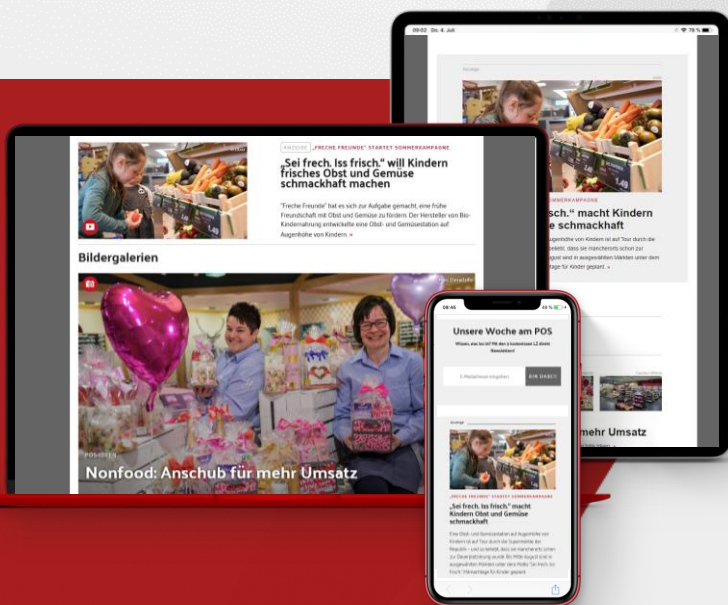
ANZEIGE „FRECHE FREUNDE" STARTET SOMMERKAMPAGNE

„Sei frech. Iss frisch." will Kindern frisches Obst und Gemüse schmackhaft machen

"Freche Freunde" hat es sich zur Aufgabe gemacht, eine frühe Freundschaft mit Obst und Gemüse zu fördern. Der Hersteller von Bio-Kindernahrung entwickelte eine Obst- und Gemüsestation auf Augenhöhe von Kindern. »

Bildergalerien

POS-IDEEN

Nonfood: Anschub für mehr Umsatz

09:02 Do. 4. Juli

SOMMERKAMPAGNE

sch." macht Kindern e schmackhaft

mehr Umsatz

Unsere Woche am POS

BIN DABEI!

„FRECHE FREUNDE" STARTET SOMMERKAMPAGNE

„Sei frech. Iss frisch." macht Kindern Obst und Gemüse schmackhaft